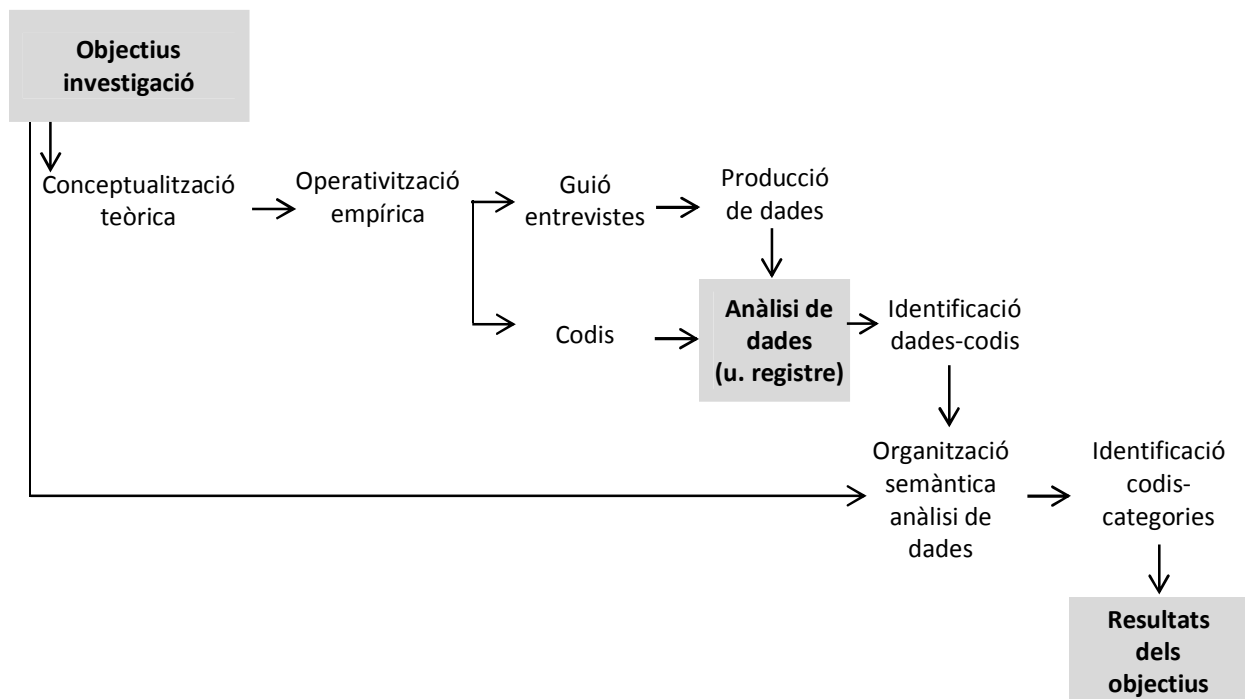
**Objectius investigació**

Conceptualització teòrica

Operativització empírica

Guió entrevistes

Producció de dades

Codis

**Anàlisi de dades (u. registre)**

Identificació dades-codis

Organització semàntica anàlisi de dades

Identificació codis-categories

**Resultats dels objectius**